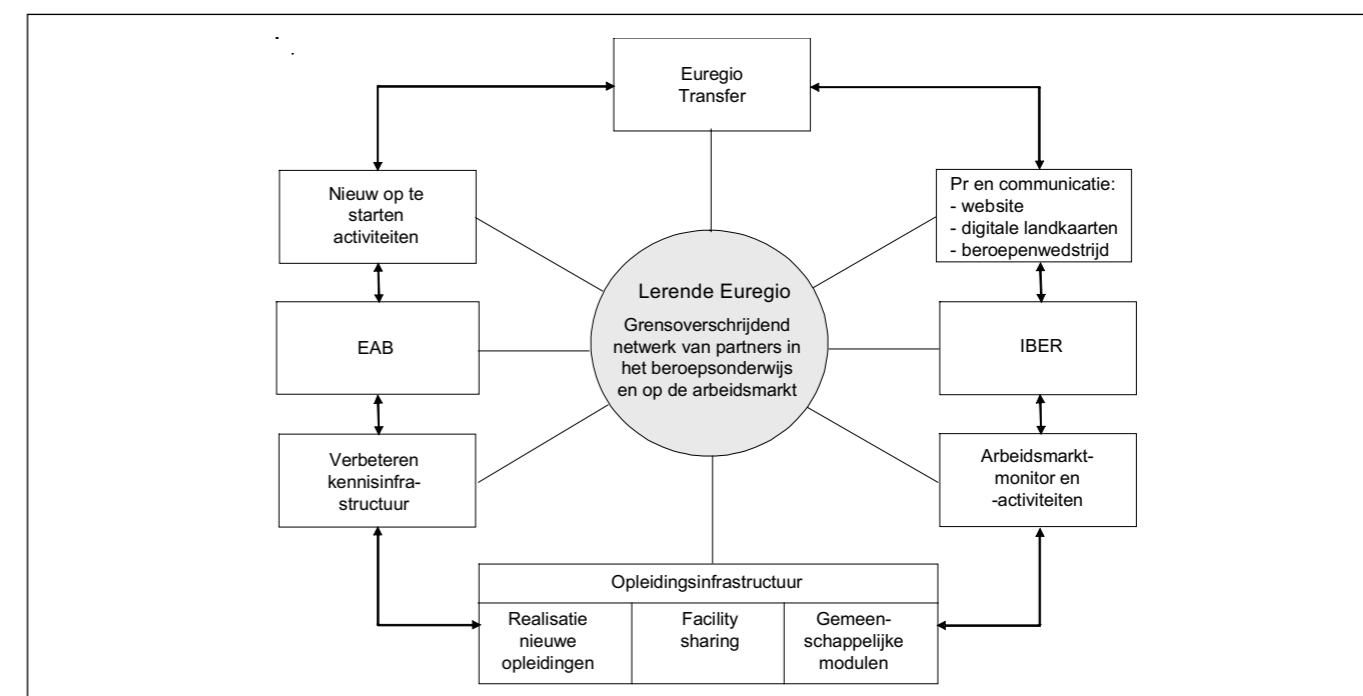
Euregio Transfer

Nieuw op te starten activiteiten

Pr en communicatie:
- website
- digitale landkaarten
- beroepenwedstrijd

Lerende Euregio

Grensoverschrijdend netwerk van partners in het beroepsonderwijs en op de arbeidsmarkt

EAB

IBER

Verbeteren kennisinfrastructuur

Arbeidsmarktmonitor en -activiteiten

Opleidingsinfrastructuur

| Realisatie nieuwe opleidingen | Facility sharing | Gemeenschappelijke modulen |
|---|---|---|